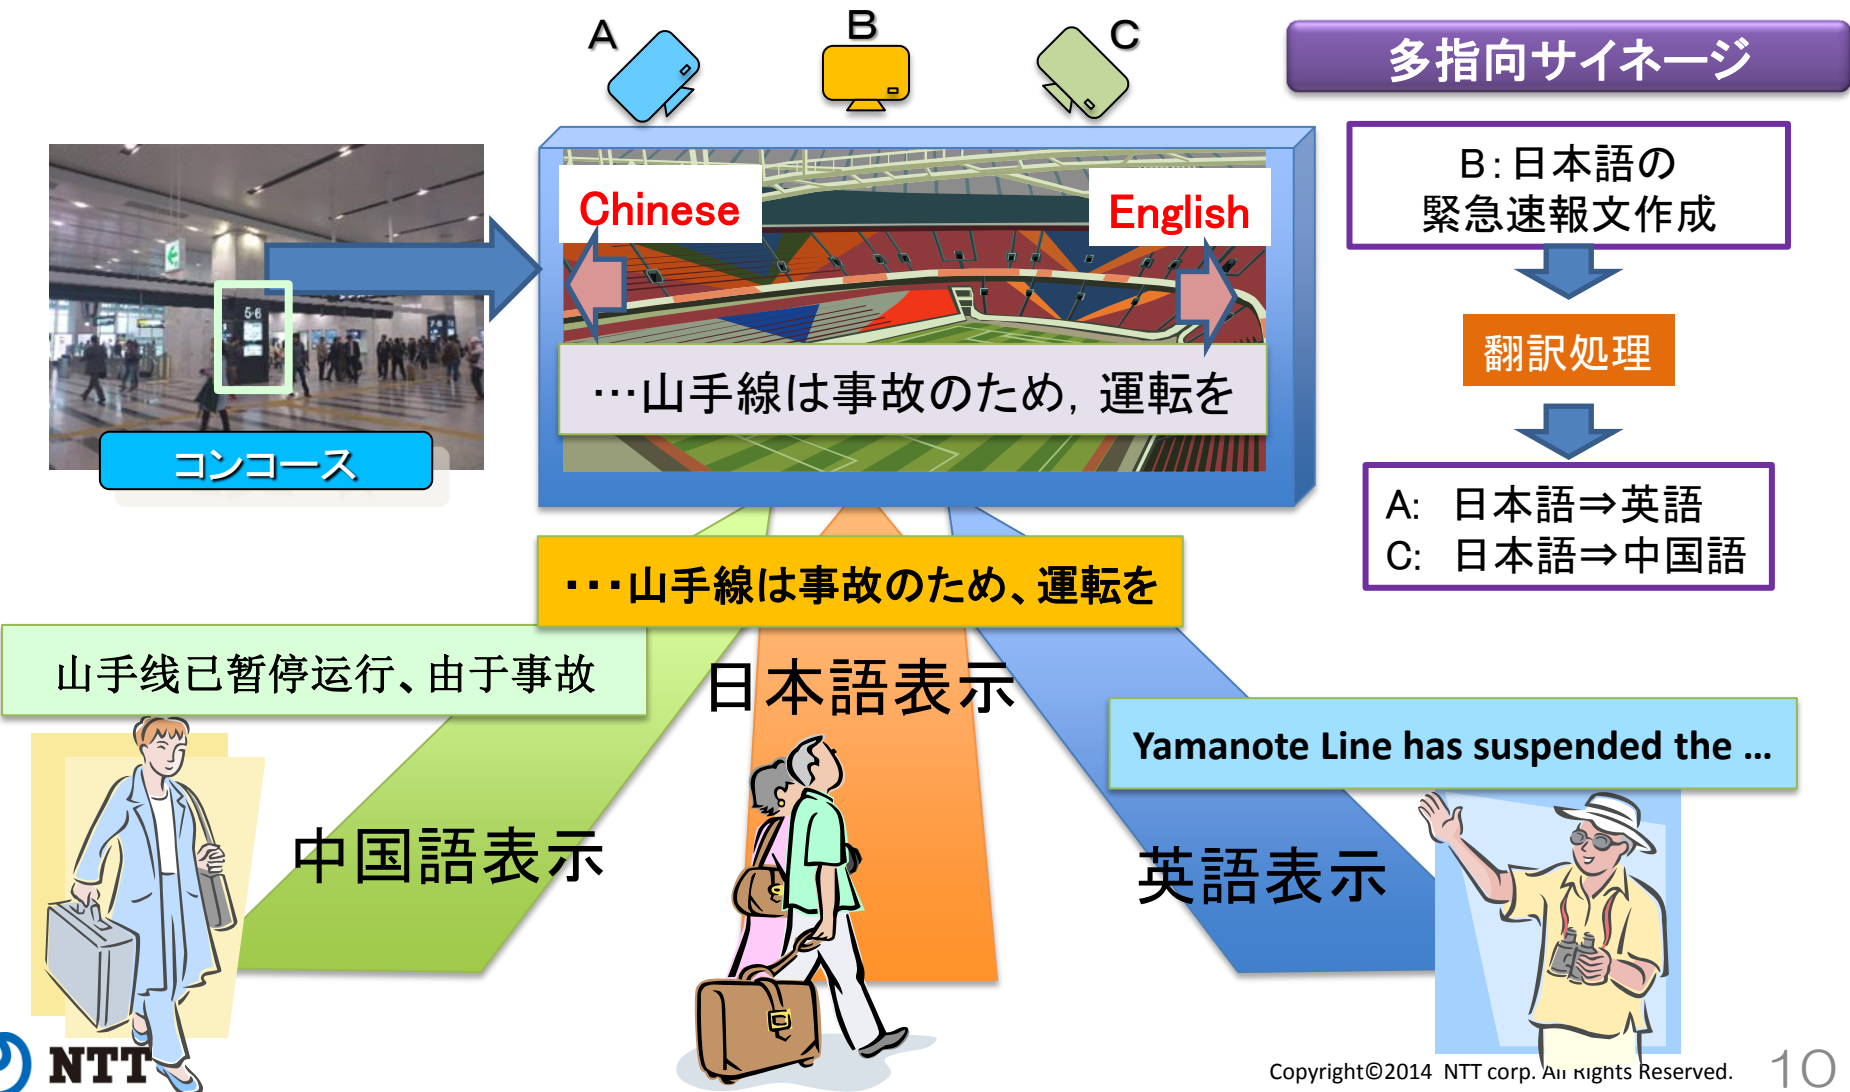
A

B

C

多指向サイネージ

B: 日本語の
緊急速報文作成

翻訳処理

A: 日本語⇒英語
C: 日本語⇒中国語

5-6

コンコース

Chinese

English

…山手線は事故のため，運転を

・・・山手線は事故のため、運転を

山手线已暂停运行、由于事故

日本語表示

中国語表示

Yamanote Line has suspended the …

英語表示

NTT

Copyright©2014 NTT corp. All Rights Reserved.

10